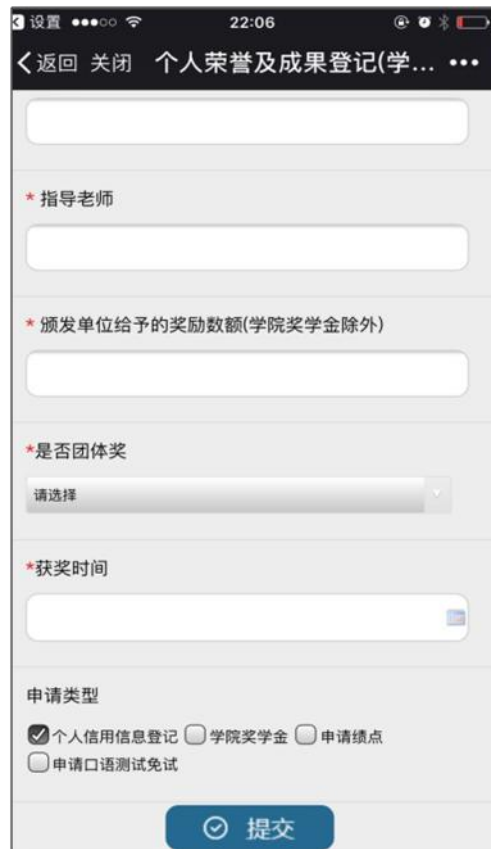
设置 ●●●○○ 22:06

<返回 关闭 个人荣誉及成果登记(学... •••

* 指导老师

* 颁发单位给予的奖励数额(学院奖学金除外)

*是否团体奖

请选择

*获奖时间

申请类型

个人信用信息登记 学院奖学金 申请绩点 申请口语测试免试

提交